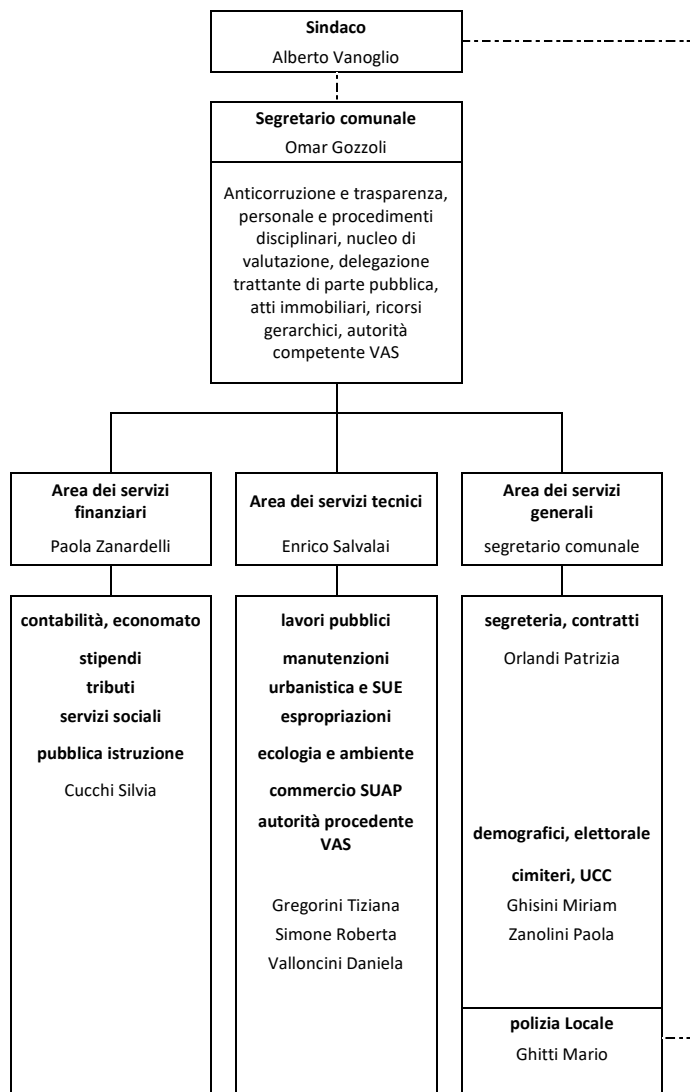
**Sindaco**
Alberto Vanoglio

**Segretario comunale**
Omar Gozzoli

Anticorruzione e trasparenza, personale e procedimenti disciplinari, nucleo di valutazione, delegazione trattante di parte pubblica, atti immobiliari, ricorsi gerarchici, autorità competente VAS

**Area dei servizi finanziari**
Paola Zanardelli

**contabilità, economato**
**stipendi**
**tributi**
**servizi sociali**
**pubblica istruzione**
Cucchi Silvia

**Area dei servizi tecnici**
Enrico Salvalai

**lavori pubblici**
**manutenzioni**
**urbanistica e SUE**
**espropriazioni**
**ecologia e ambiente**
**commercio SUAP**
**autorità procedente VAS**
Gregorini Tiziana
Simone Roberta
Valloncini Daniela

**Area dei servizi generali**
segretario comunale

**segreteria, contratti**
Orlandi Patrizia

**demografici, elettorale**
**cimiteri, UCC**
Ghisini Miriam
Zanolini Paola

**polizia Locale**
Ghitti Mario